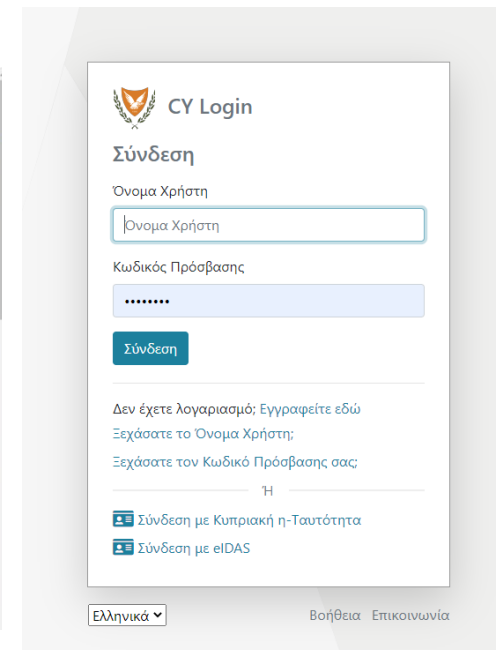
CY Login

Σύνδεση

Όνομα Χρήστη

Όνομα Χρήστη

Κωδικός Πρόσβασης

••••••••

Σύνδεση

Δεν έχετε λογαριασμό; Εγγραφείτε εδώ

Ξεχάσατε το Όνομα Χρήστη;

Ξεχάσατε τον Κωδικό Πρόσβασης σας;

Ή

Σύνδεση με Κυπριακή η-Ταυτότητα

Σύνδεση με eIDAS

Ελληνικά

Βοήθεια Επικοινωνία